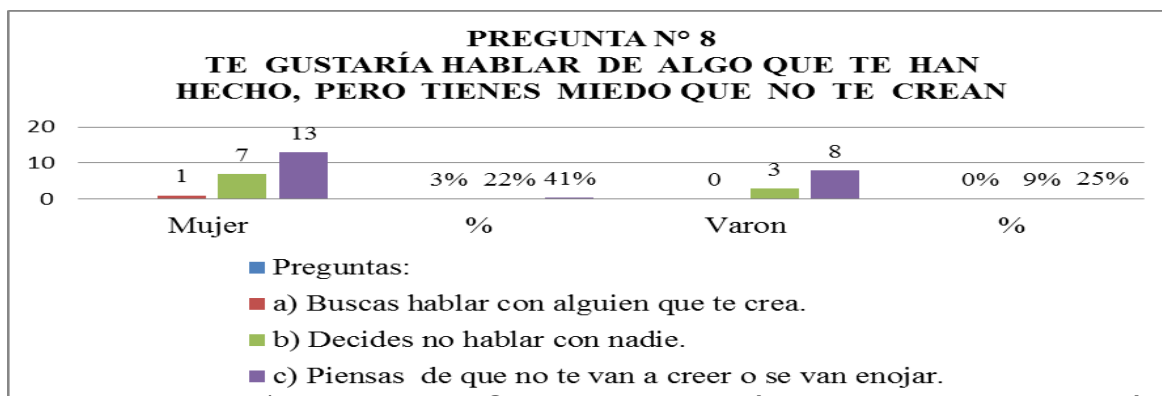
PREGUNTA N° 8
TE GUSTARÍA HABLAR DE ALGO QUE TE HAN HECHO, PERO TIENES MIEDO QUE NO TE CREAN

20
10
0

1 7 13
3% 22% 41%
0 3 8
0% 9% 25%

Mujer
%
Varon
%

Preguntas:
a) Buscas hablar con alguien que te crea.
b) Decides no hablar con nadie.
c) Piensas de que no te van a creer o se van enojar.